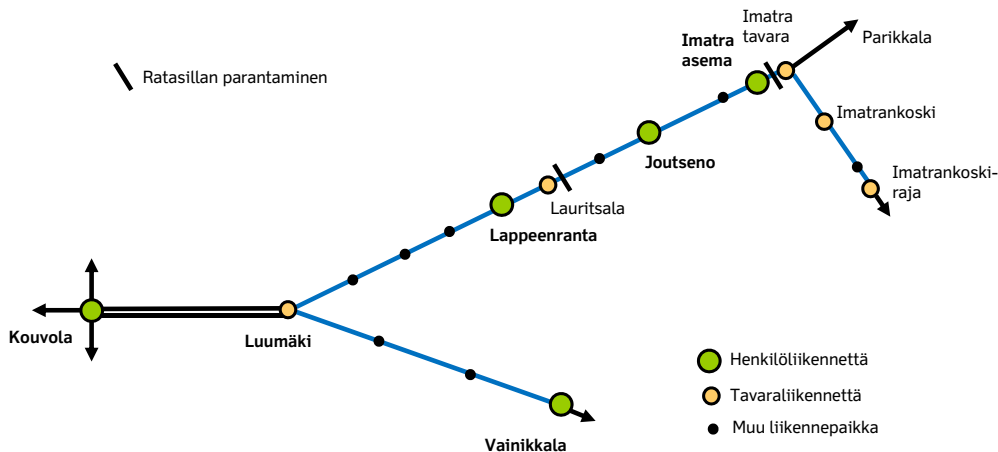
Ratasillan parantaminen

Imatra tavara

Parikkala

Imatra asema

Imatrankoski

Imatrankoski-raja

Joutseno

Lauritsala

Lappeenranta

Kouvola

Luumäki

Vainikkala

Henkilöliikennettä

Tavaraliikennettä

Muu liikennepaikka